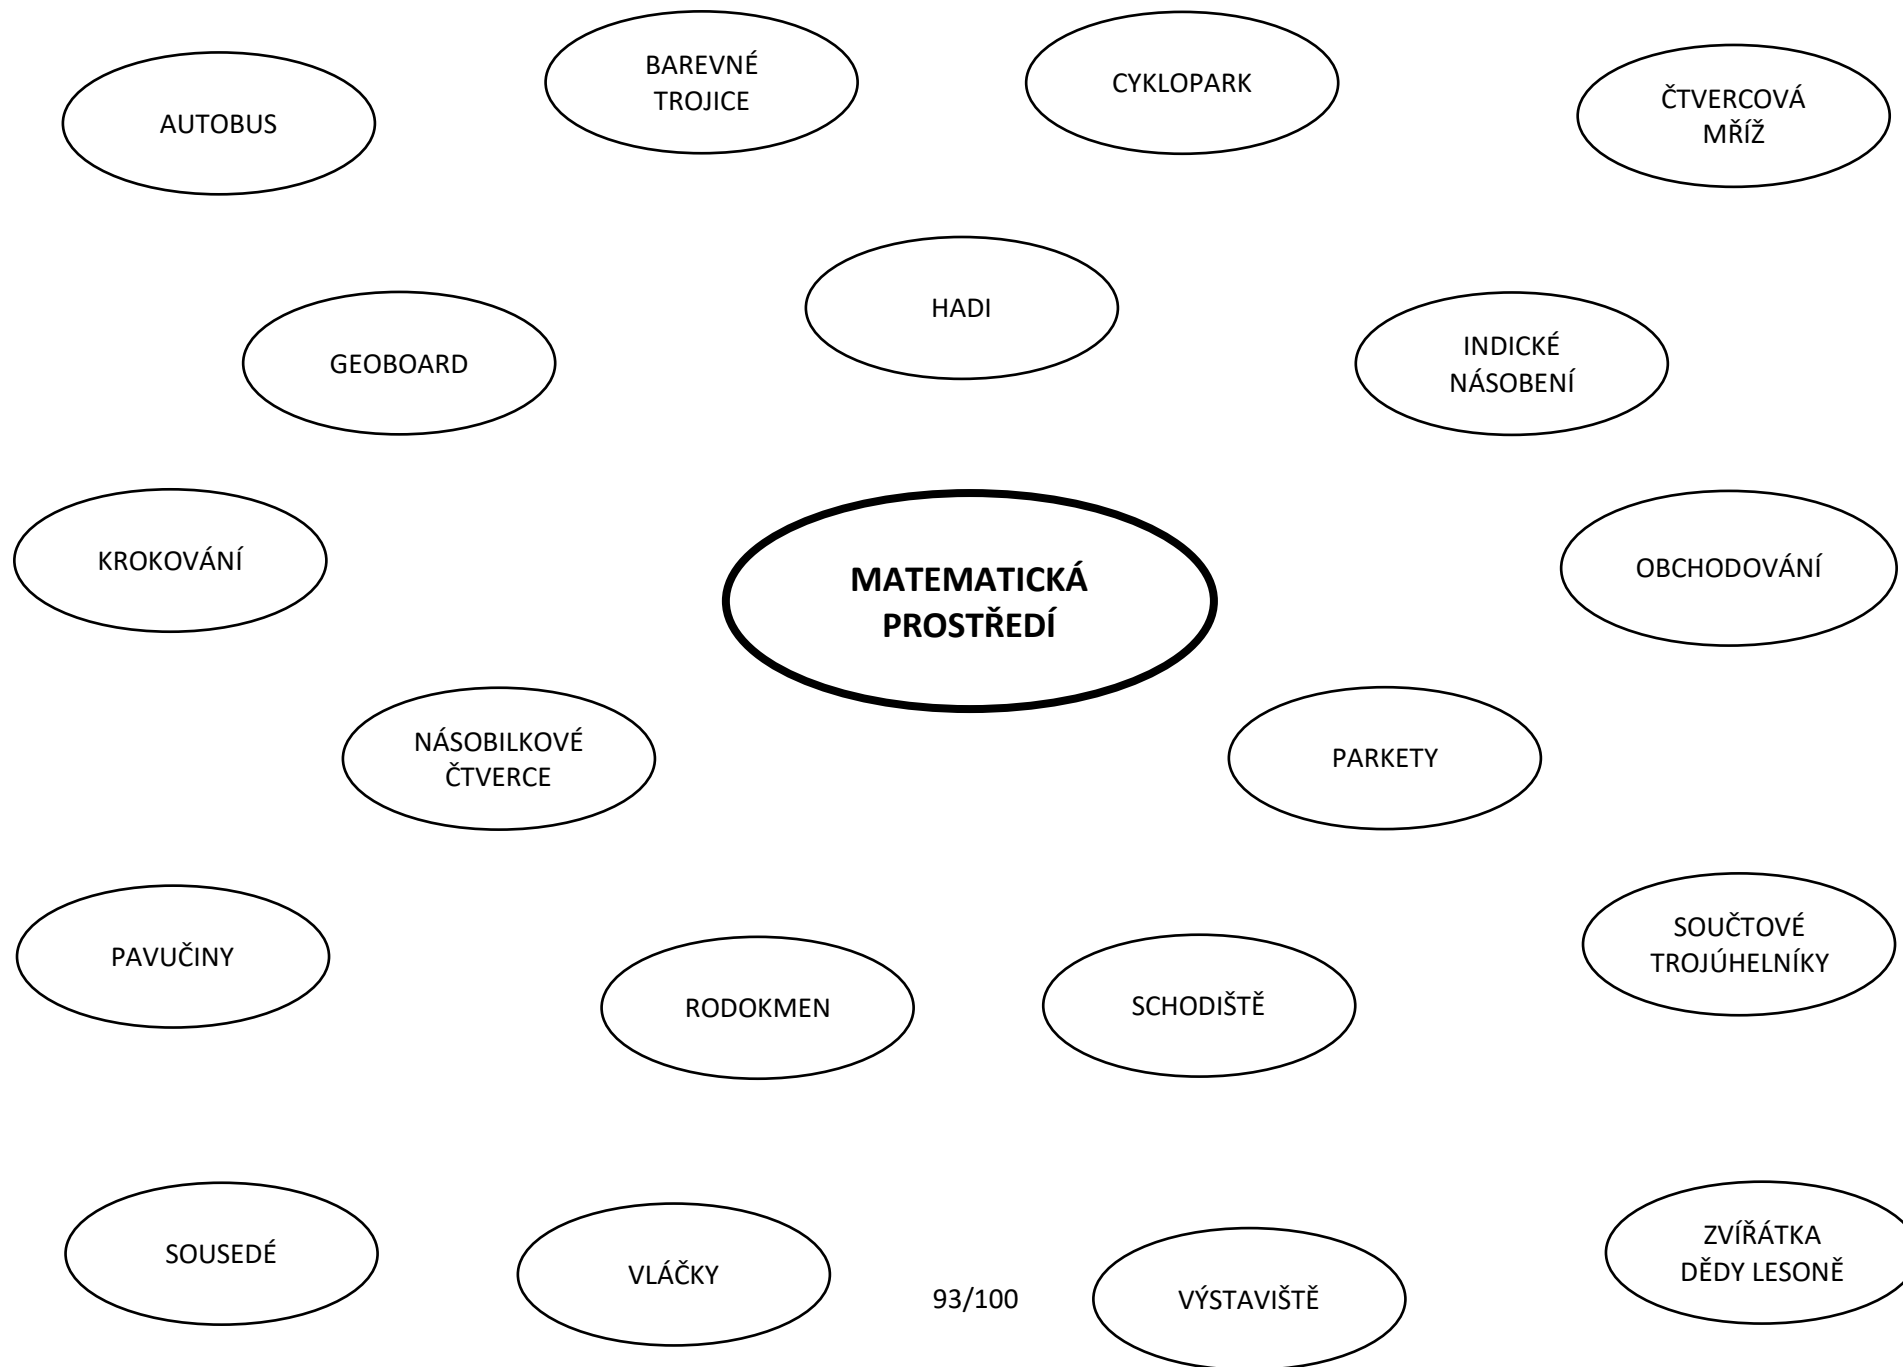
BAREVNÉ TROJICE

CYKLOPARK

AUTOBUS

ČTVERCOVÁ MŘÍŽ

HADI

GEOBOARD

INDICKÉ NÁSOBENÍ

KROKOVÁNÍ

MATEMATICKÁ PROSTŘEDÍ

OBCHODOVÁNÍ

NÁSOBILKOVÉ ČTVERCE

PARKETY

PAVUČINY

SOUČTOVÉ TROJÚHELNÍKY

RODOKMEN

SCHODIŠTĚ

SOUSEDÉ

VLÁČKY

93/100

VÝSTAVIŠTĚ

ZVÍŘÁTKA DĚDY LESONĚ